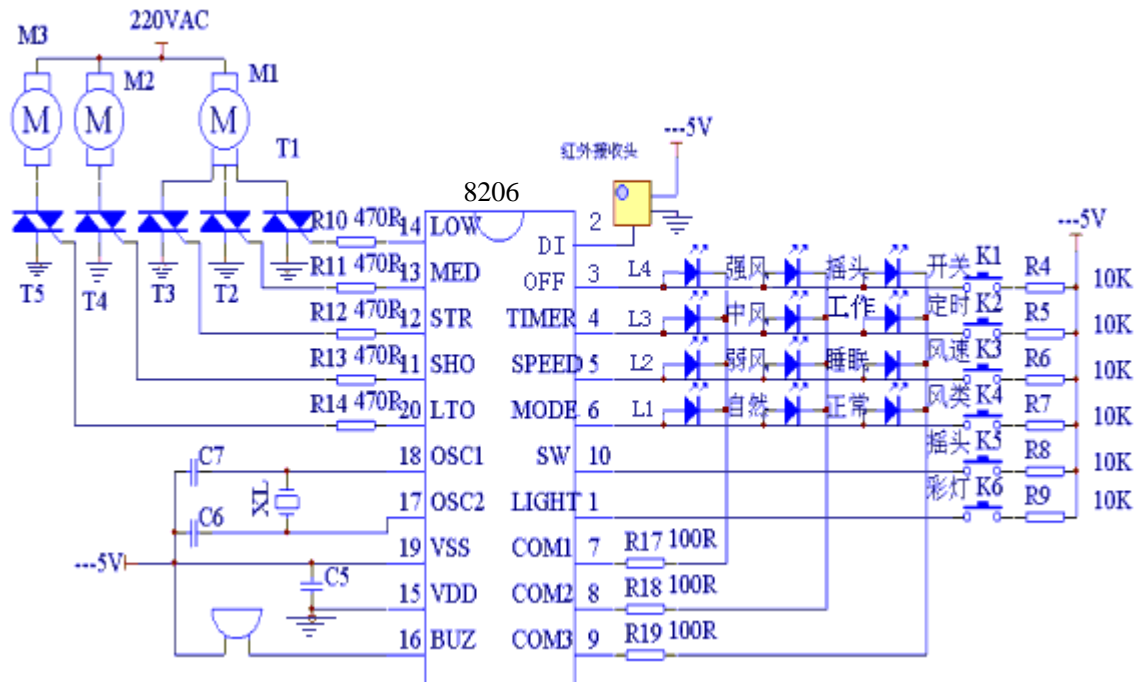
220VAC

M3 M2 M1

M M M

T1

T5 T4 T3 T2

R10 470R 14 LOW
R11 470R 13 MED
R12 470R 12 STR
R13 470R 11 SHO
R14 470R 20 LTO
C7 18 OSC1
C6 17 OSC2
---5V 19 VSS
C5 15 VDD
16 BUZ

8206

2 DI
3 OFF
4 TIMER
5 SPEED
6 MODE
10 SW
1 LIGHT
7 COM1
8 COM2
9 COM3

---5V
红外接收头

L4 强风 摇头 开关 K1
L3 中风 工作 定时 K2
L2 弱风 睡眠 风速 K3
L1 自然 正常 风类 K4
摇头 K5
彩灯 K6

R17 100R
R18 100R
R19 100R

---5V
R4 10K
R5 10K
R6 10K
R7 10K
R8 10K
R9 10K